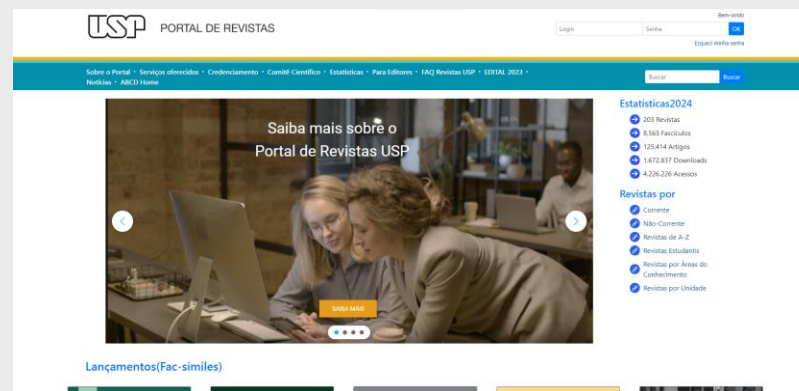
USP PORTAL DE REVISTAS

Bem-vindo
Login Senha OK
Esqueci minha senha

Sobre o Portal • Serviços oferecidos • Credenciamento • Comitê Científico • Estatísticas • Para Editores • FAQ Revistas USP • EDITAL 2023 • Notícias • ABCD Home

Buscar Buscar

Saiba mais sobre o Portal de Revistas USP

SAIBA MAIS

Estatísticas2024
203 Revistas
8.563 Fascículos
125.414 Artigos
1.672.837 Downloads
4.226.226 Acessos

Revistas por
Corrente
Não-Corrente
Revistas de A-Z
Revistas Estudantis
Revistas por Áreas do Conhecimento
Revistas por Unidade

Lançamentos(Fac-símiles)